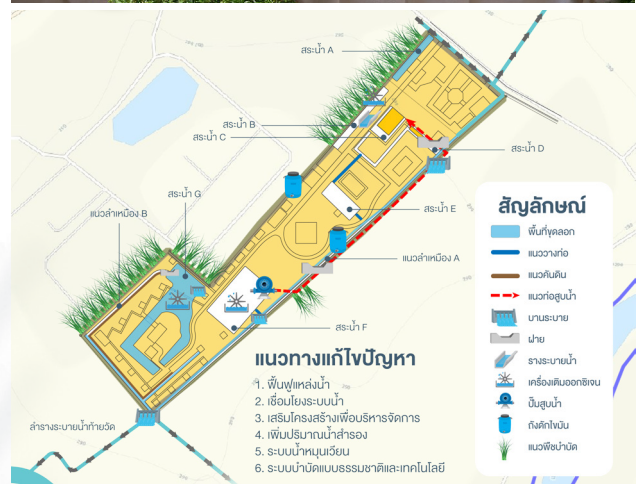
สระน้ำ A

สระน้ำ B

สระน้ำ C

สระน้ำ D

สระน้ำ G

แนวลำเหมือง B

สระน้ำ E

แนวลำเหมือง A

สระน้ำ F

ลำรางระบายน้ำท้ายวัด

สัญลักษณ์

พื้นที่ขุดลอก

แนววางท่อ

แนวคันดิน

แนวท่อสูบน้ำ

บานระบาย

ฝาย

รางระบายน้ำ

เครื่องเติมออกซิเจน

ปั๊มสูบน้ำ

ถังดักไขมัน

แนวพืชบำบัด

แนวทางแก้ไขปัญหา

1. ฟื้นฟูแหล่งน้ำ
2. เชื่อมโยงระบบน้ำ
3. เสริมโครงสร้างเพื่อบริหารจัดการ
4. เพิ่มปริมาณน้ำสำรอง
5. ระบบน้ำหมุนเวียน
6. ระบบบำบัดแบบธรรมชาติและเทคโนโลยี